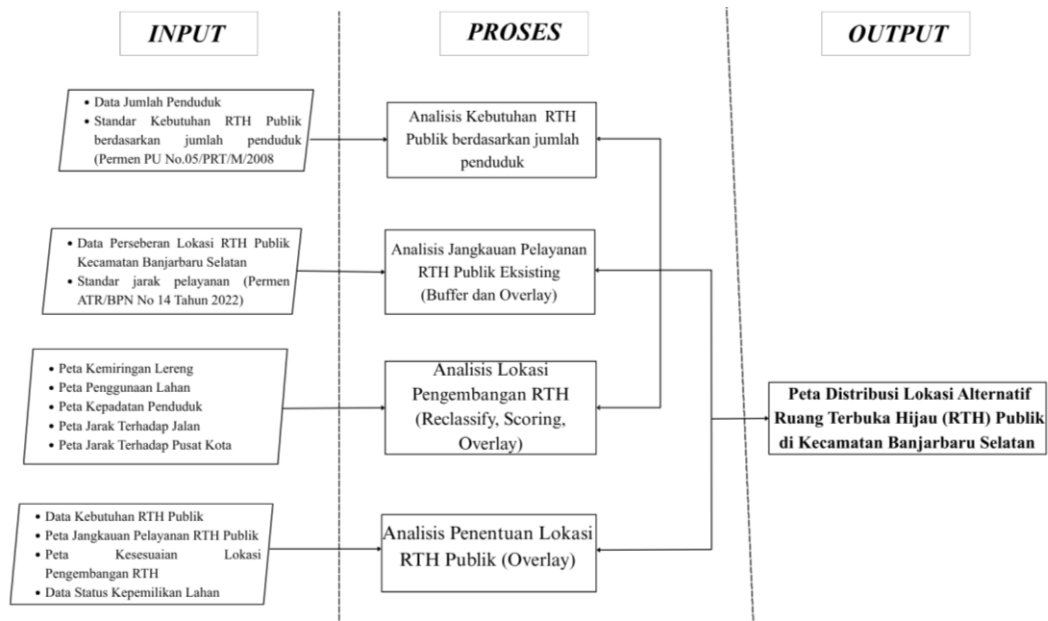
INPUT

PROSES

OUTPUT

• Data Jumlah Penduduk
• Standar Kebutuhan RTH Publik berdasarkan jumlah penduduk (Permen PU No.05/PRT/M/2008

Analisis Kebutuhan RTH Publik berdasarkan jumlah penduduk

• Data Perseberan Lokasi RTH Publik Kecamatan Banjarbaru Selatan
• Standar jarak pelayanan (Permen ATR/BPN No 14 Tahun 2022)

Analisis Jangkauan Pelayanan RTH Publik Eksisting (Buffer dan Overlay)

• Peta Kemiringan Lereng
• Peta Penggunaan Lahan
• Peta Kepadatan Penduduk
• Peta Jarak Terhadap Jalan
• Peta Jarak Terhadap Pusat Kota

Analisis Lokasi Pengembangan RTH (Reclassify, Scoring, Overlay)

Peta Distribusi Lokasi Alternatif Ruang Terbuka Hijau (RTH) Publik di Kecamatan Banjarbaru Selatan

• Data Kebutuhan RTH Publik
• Peta Jangkauan Pelayanan RTH Publik
• Peta Kesesuaian Lokasi Pengembangan RTH
• Data Status Kepemilikan Lahan

Analisis Penentuan Lokasi RTH Publik (Overlay)